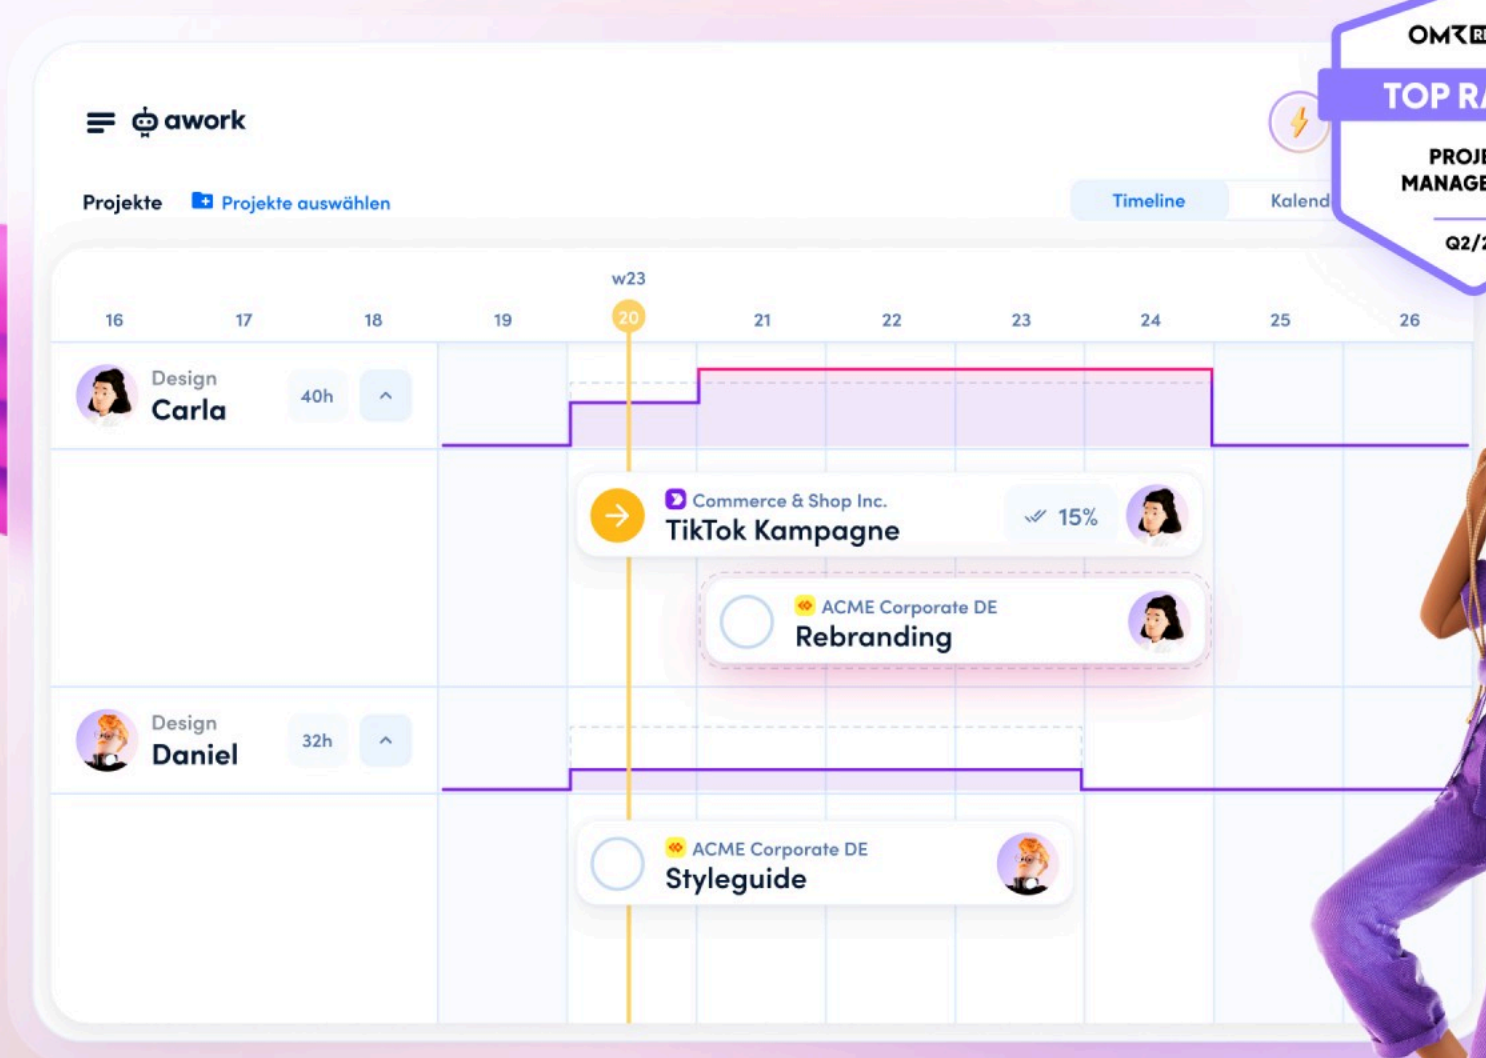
awork

Projekte Projekte auswählen

Timeline Kalend

OMR
TOP RA
PROJE
MANAGE
Q2/2

w23
16 17 18 19 20 21 22 23 24 25 26

Design
Carla
40h

Commerce & Shop Inc.
TikTok Kampagne
15%

ACME Corporate DE
Rebranding

Design
Daniel
32h

ACME Corporate DE
Styleguide